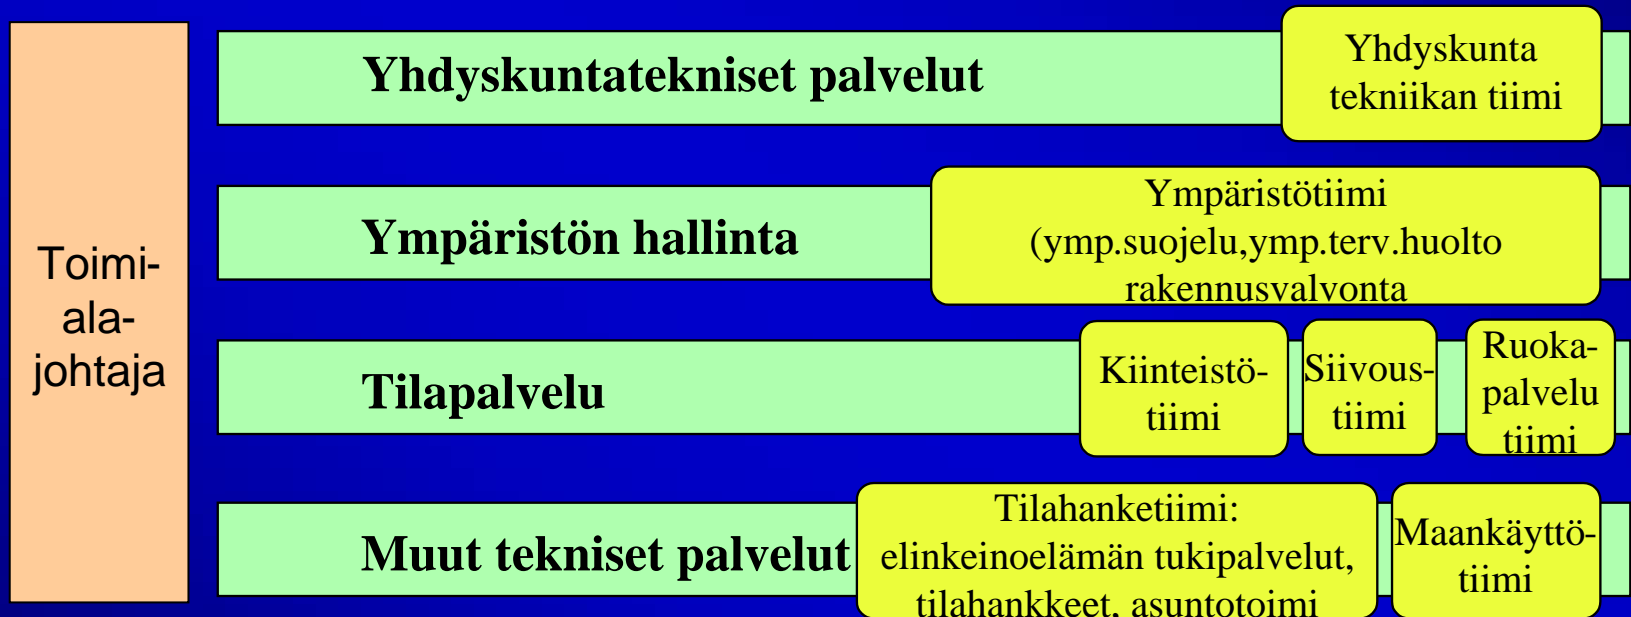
Toimi-
ala-
johtaja

Yhdyskuntatekniset palvelut

Yhdyskunta tekniikan tiimi

Ympäristön hallinta

Ympäristötiimi (ymp.suojelu,ymp.terv.huolto rakennusvalvonta

Tilapalvelu

Kiinteistötiimi

Siivoustiimi

Ruokapalvelu tiimi

Muut tekniset palvelut

Tilahanketiimi: elinkeinoelämän tukipalvelut, tilahankkeet, asuntotoimi

Maankäyttötiimi